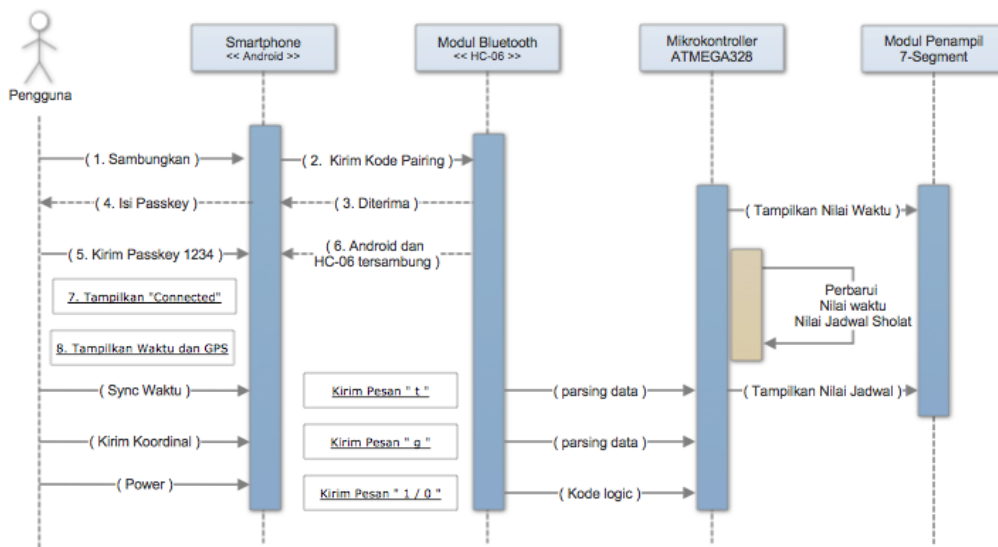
Pengguna

Smartphone
<< Android >>

Modul Bluetooth
<< HC-06 >>

Mikrokontroller
ATMEGA328

Modul Penampil
7-Segment

( 1. Sambungkan )

( 2. Kirim Kode Pairing )

( 4. Isi Passkey )

( 3. Diterima )

( Tampilkan Nilai Waktu )

( 5. Kirim Passkey 1234 )

( 6. Android dan HC-06 tersambung )

7. Tampilkan "Connected"

Perbarui
Nilai waktu
Nilai Jadwal Sholat

8. Tampilkan Waktu dan GPS

( Sync Waktu )

Kirim Pesan " t "

( parsing data )

( Tampilkan Nilai Jadwal )

( Kirim Koordinat )

Kirim Pesan " g "

( parsing data )

( Power )

Kirim Pesan " 1 / 0 "

( Kode logic )